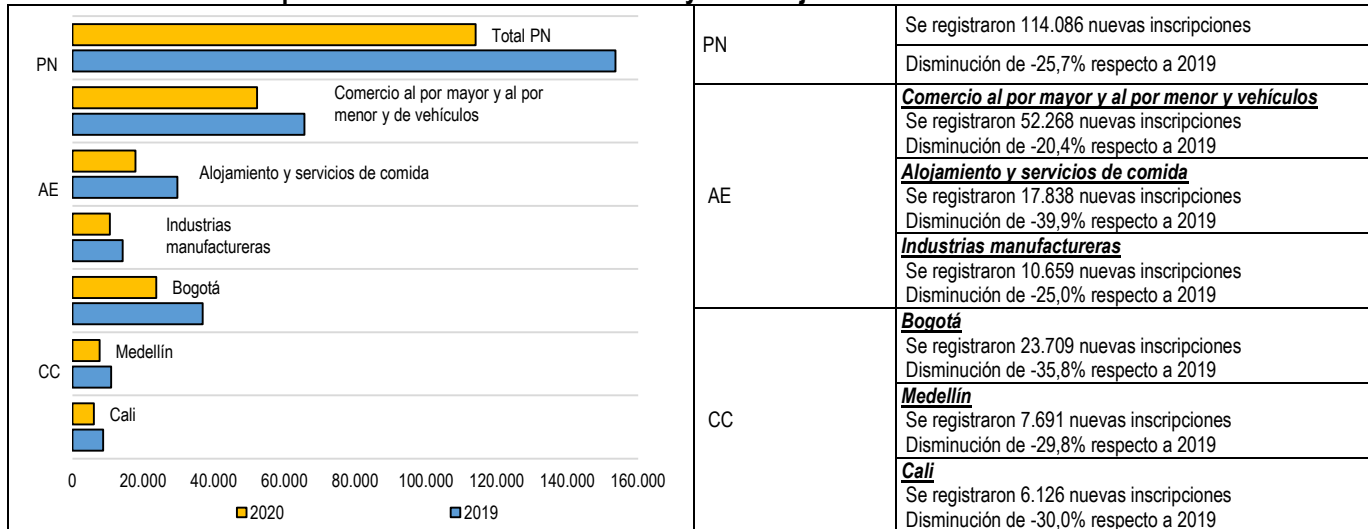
PN
Total PN
Comercio al por mayor y al por menor y de vehículos
AE
Alojamiento y servicios de comida
Industrias manufactureras
Bogotá
CC
Medellín
Cali

0 20.000 40.000 60.000 80.000 100.000 120.000 140.000 160.000

2020 2019

| | |
|---|---|
| PN | Se registraron 114.086 nuevas inscripciones<br>Disminución de -25,7% respecto a 2019 |
| AE | ***Comercio al por mayor y al por menor y vehículos***<br>Se registraron 52.268 nuevas inscripciones<br>Disminución de -20,4% respecto a 2019<br>***Alojamiento y servicios de comida***<br>Se registraron 17.838 nuevas inscripciones<br>Disminución de -39,9% respecto a 2019<br>***Industrias manufactureras***<br>Se registraron 10.659 nuevas inscripciones<br>Disminución de -25,0% respecto a 2019 |
| CC | ***Bogotá***<br>Se registraron 23.709 nuevas inscripciones<br>Disminución de -35,8% respecto a 2019<br>***Medellín***<br>Se registraron 7.691 nuevas inscripciones<br>Disminución de -29,8% respecto a 2019<br>***Cali***<br>Se registraron 6.126 nuevas inscripciones<br>Disminución de -30,0% respecto a 2019 |